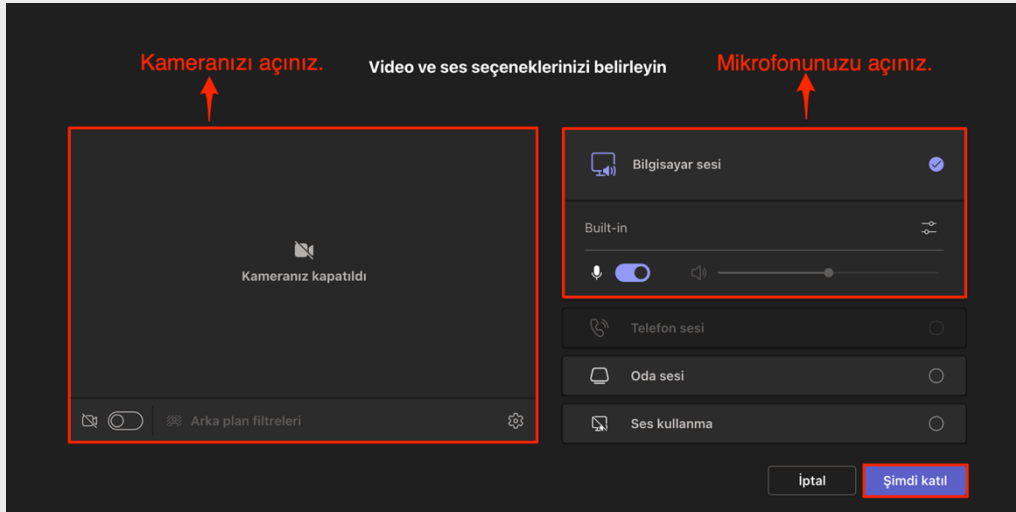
Kameranızı açınız.

Video ve ses seçeneklerinizi belirleyin

Mikrofonunuzu açınız.

Kameranız kapatıldı

Arka plan filtreleri

Bilgisayar sesi

Built-in

Telefon sesi

Oda sesi

Ses kullanma

İptal

Şimdi katıl